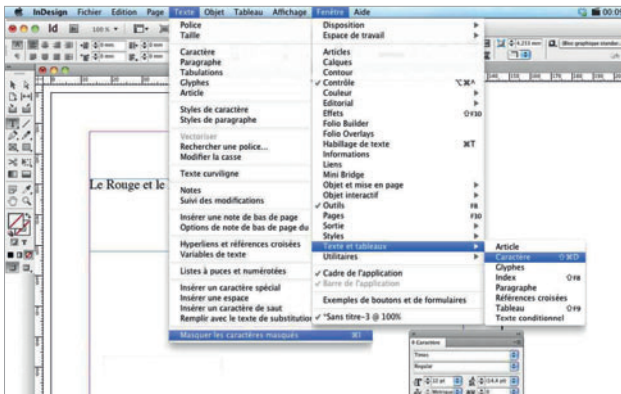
InDesign Fichier Edition Page Texte Objet Tableau Affichage Fenêtre Aide

Id 100 %

Police
Taille

Caractère
Paragraphe
Tabulations
Glyphes
Article

Styles de caractère
Styles de paragraphe

Vectoriser
Rechercher une police...
Modifier la casse

Texte curviligne

Notes
Suivi des modifications

Insérer une note de bas de page
Options de note de bas de page du

Hyperliens et références croisées
Variables de texte

Listes à puces et numérotées

Insérer un caractère spécial
Insérer une espace
Insérer un caractère de saut
Remplir avec le texte de substitution

Masquer les caractères masqués ⌘I

Disposition
Espace de travail

Articles
Calques
Contour
✓ Contrôle ⌥⌘6
Couleur
Editorial
Effets ⇧F10
Folio Builder
Folio Overlays
Habillage de texte ⌘T
Informations
Liens
Mini Bridge
Objet et mise en page
Objet interactif
✓ Outils F8
Pages F12
Sortie
Styles
Texte et tableaux
Utilitaires

✓ Cadre de l'application
✓ Barre de l'application

Exemples de boutons et de formulaires

✓ *Sans titre-3 @ 100%

Article
Caractère ⇧⌘D
Glyphes
Index ⇧F8
Paragraphe
Références croisées
Tableau ⇧F9
Texte conditionnel

Le Rouge et le

Caractère
Times
Regular
12 pt
14,4 pt

[Bloc graphique standar
4,233 mm